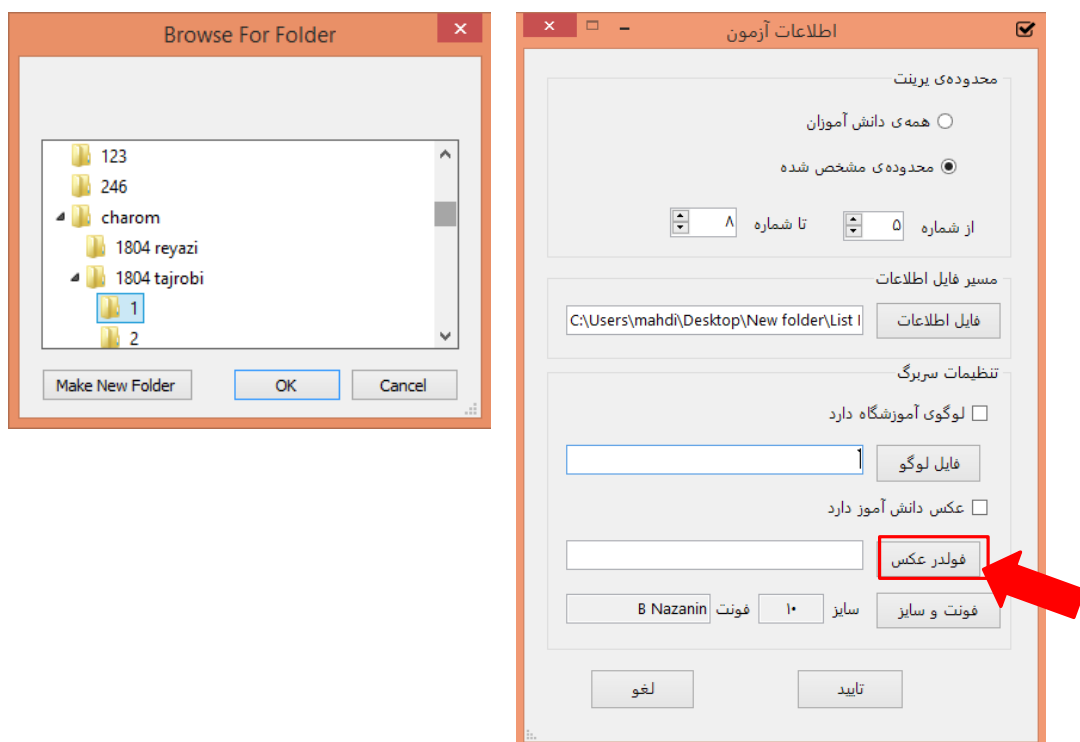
Browse For Folder

123
246
charom
1804 reyazi
1804 tajrobi
1
2

Make New Folder
OK
Cancel

اطلاعات آزمون

محدوده‌ی پرینت
همه‌ی دانش آموزان
محدوده‌ی مشخص شده
از شماره ۵
تا شماره ۸

مسیر فایل اطلاعات
فایل اطلاعات
C:\Users\mahdi\Desktop\New folder\List I

تنظیمات سربرگ
لوگوی آموزشگاه دارد
فایل لوگو
عکس دانش آموز دارد
فولدر عکس
فونت و سایز
سایز ۱۰
فونت B Nazanin

تایید
لغو